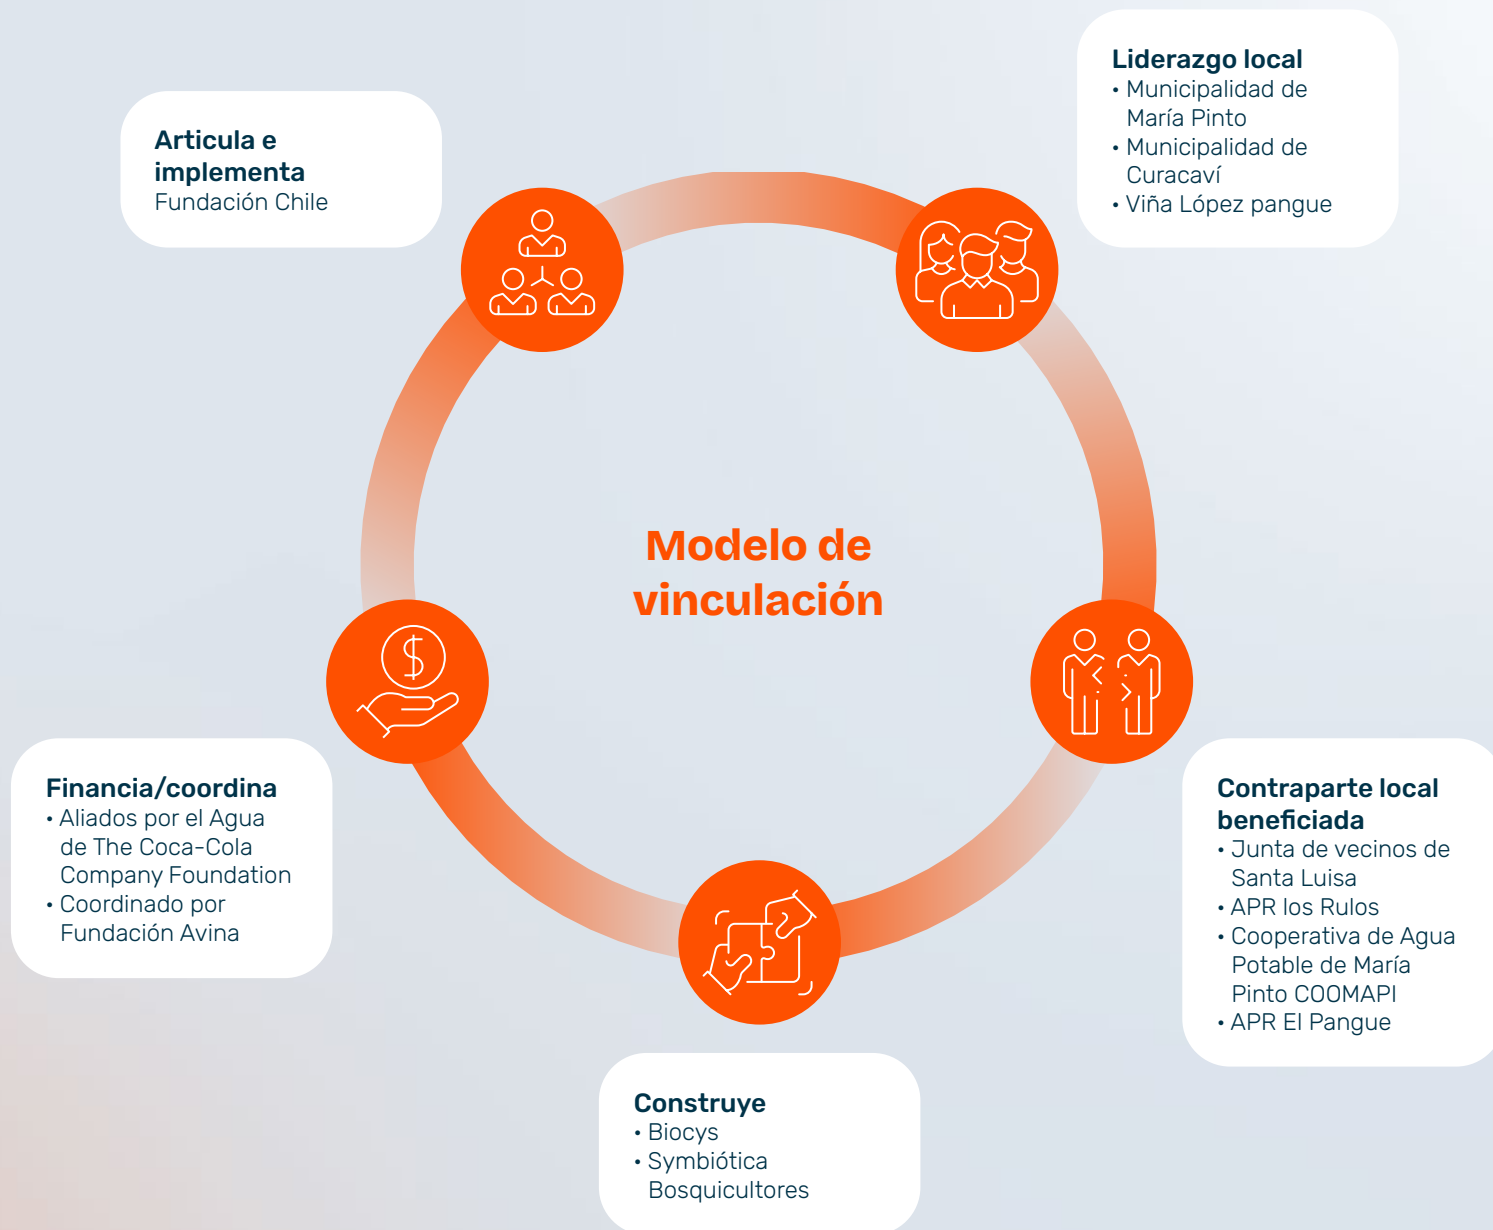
Liderazgo local
• Municipalidad de María Pinto
• Municipalidad de Curacaví
• Viña López pangue

Articula e implementa
Fundación Chile

Modelo de vinculación

Financia/coordina
• Aliados por el Agua de The Coca-Cola Company Foundation
• Coordinado por Fundación Avina

Contraparte local beneficiada
• Junta de vecinos de Santa Luisa
• APR los Rulos
• Cooperativa de Agua Potable de María Pinto COOMAPI
• APR El Pangue

Construye
• Biocys
• Symbiótica Bosquicultores